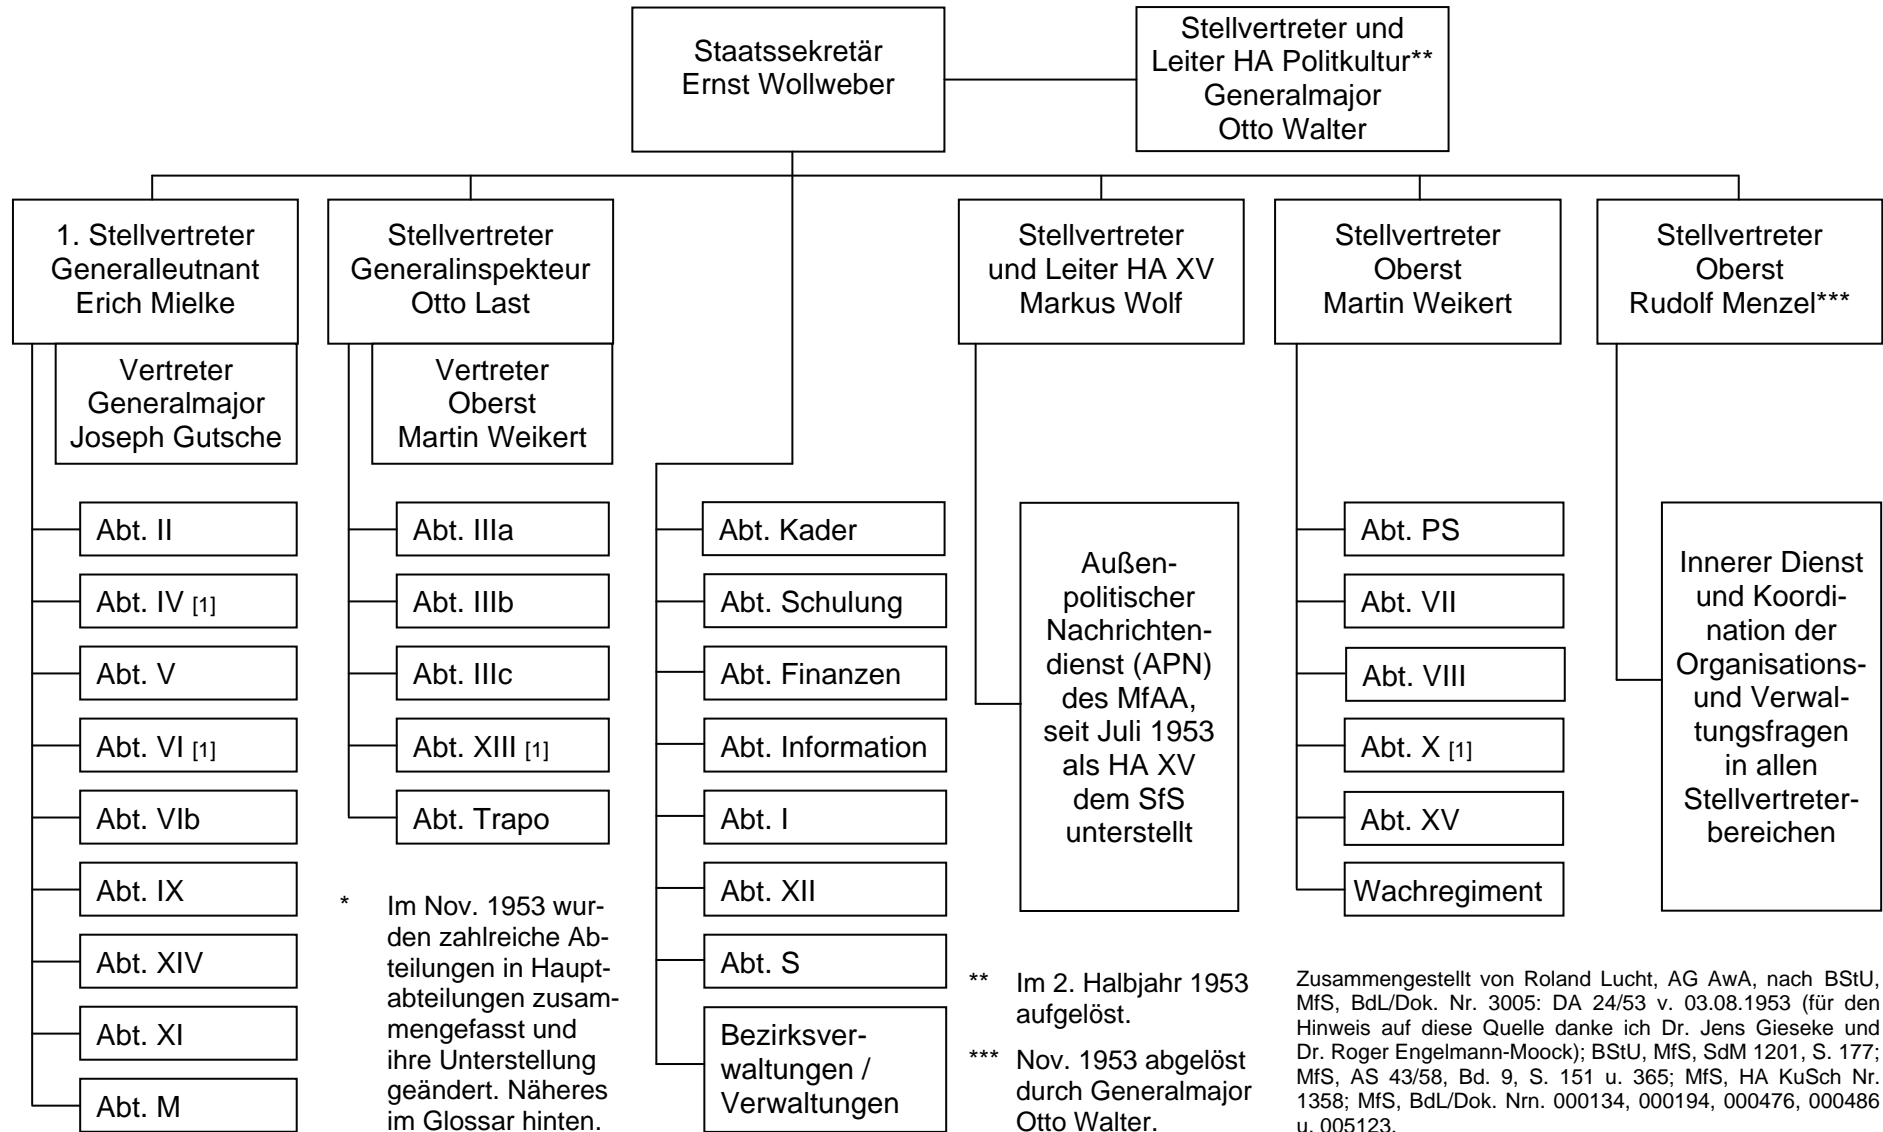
Staatssekretär
Ernst Wollweber

Stellvertreter und Leiter HA Politkultur**
Generalmajor
Otto Walter

1. Stellvertreter
Generalleutnant
Erich Mielke

Vertreter
Generalmajor
Joseph Gutsche

Abt. II
Abt. IV [1]
Abt. V
Abt. VI [1]
Abt. VIb
Abt. IX
Abt. XIV
Abt. XI
Abt. M

Stellvertreter
Generalinspekteur
Otto Last

Vertreter
Oberst
Martin Weikert

Abt. IIIa
Abt. IIIb
Abt. IIIc
Abt. XIII [1]
Abt. Trapo

* Im Nov. 1953 wurden zahlreiche Abteilungen in Hauptabteilungen zusammengefasst und ihre Unterstellung geändert. Näheres im Glossar hinten.

Abt. Kader
Abt. Schulung
Abt. Finanzen
Abt. Information
Abt. I
Abt. XII
Abt. S
Bezirksverwaltungen / Verwaltungen

Stellvertreter
und Leiter HA XV
Markus Wolf

Außenpolitischer Nachrichtendienst (APN) des MfAA, seit Juli 1953 als HA XV dem SfS unterstellt

** Im 2. Halbjahr 1953 aufgelöst.

*** Nov. 1953 abgelöst durch Generalmajor Otto Walter.

Stellvertreter
Oberst
Martin Weikert

Abt. PS
Abt. VII
Abt. VIII
Abt. X [1]
Abt. XV
Wachregiment

Stellvertreter
Oberst
Rudolf Menzel***

Innerer Dienst und Koordination der Organisations- und Verwaltungsfragen in allen Stellvertreterbereichen

Zusammengestellt von Roland Lucht, AG AwA, nach BStU, MfS, BdL/Dok. Nr. 3005: DA 24/53 v. 03.08.1953 (für den Hinweis auf diese Quelle danke ich Dr. Jens Gieseke und Dr. Roger Engelmann-Moock); BStU, MfS, SdM 1201, S. 177; MfS, AS 43/58, Bd. 9, S. 151 u. 365; MfS, HA KuSch Nr. 1358; MfS, BdL/Dok. Nrn. 000134, 000194, 000476, 000486 u. 005123.